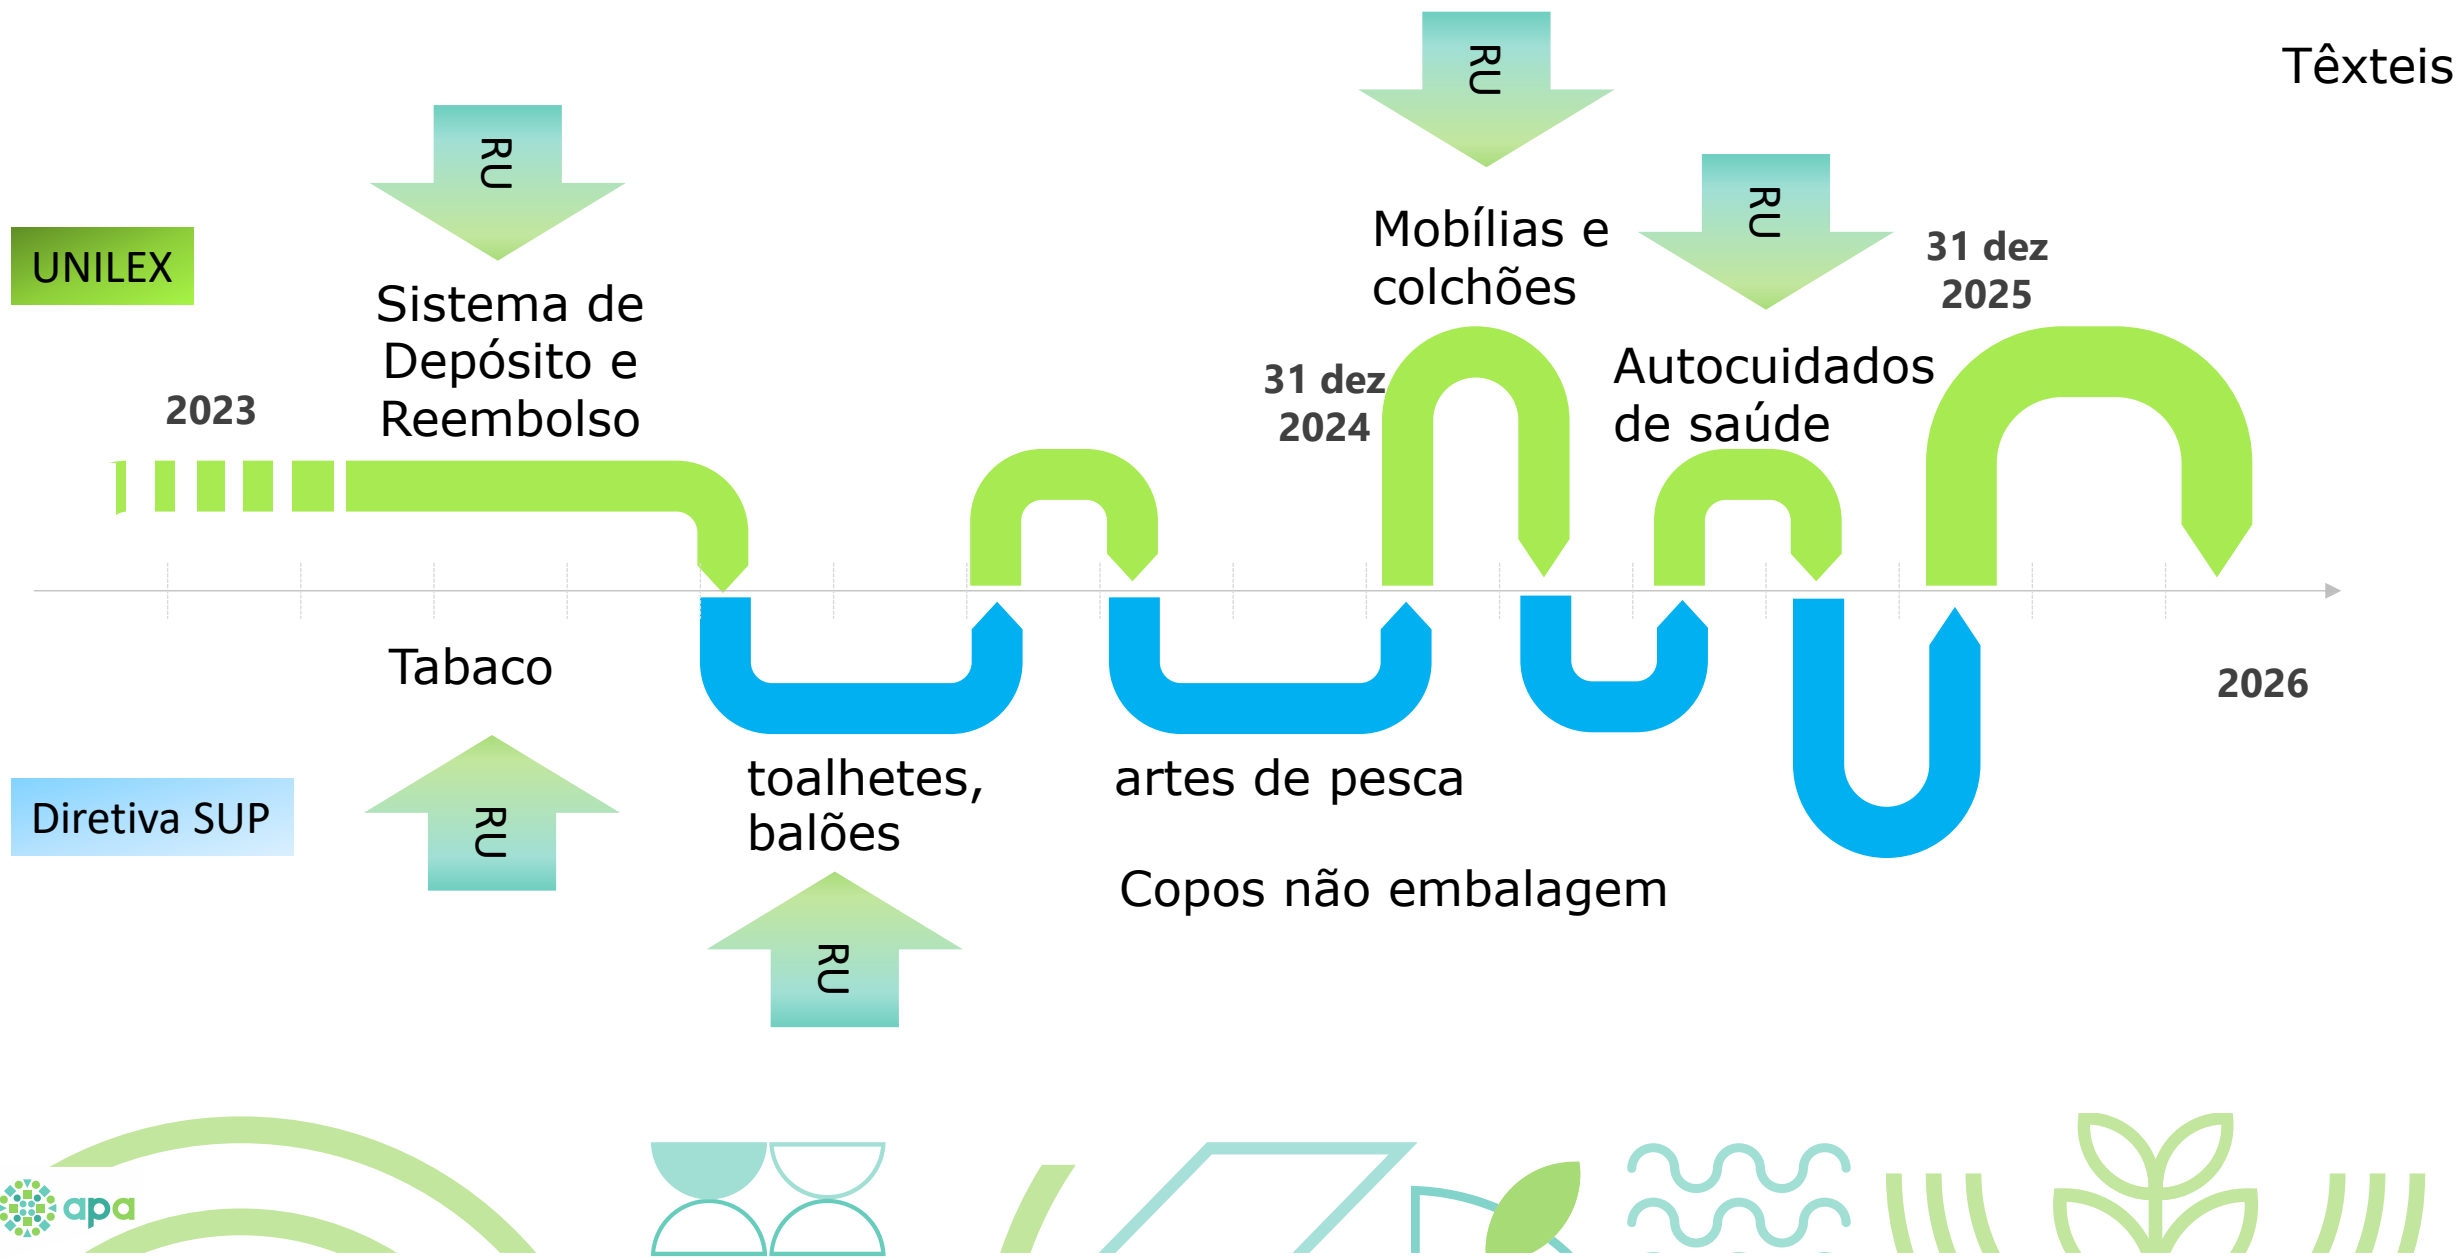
Têxteis

RU

RU

RU

UNILEX

Mobílias e colchões

31 dez 2025

Sistema de Depósito e Reembolso

31 dez 2024

Autocuidados de saúde

2023

Tabaco

2026

toalhetes, balões

artes de pesca

Diretiva SUP

RU

Copos não embalagem

RU

apa